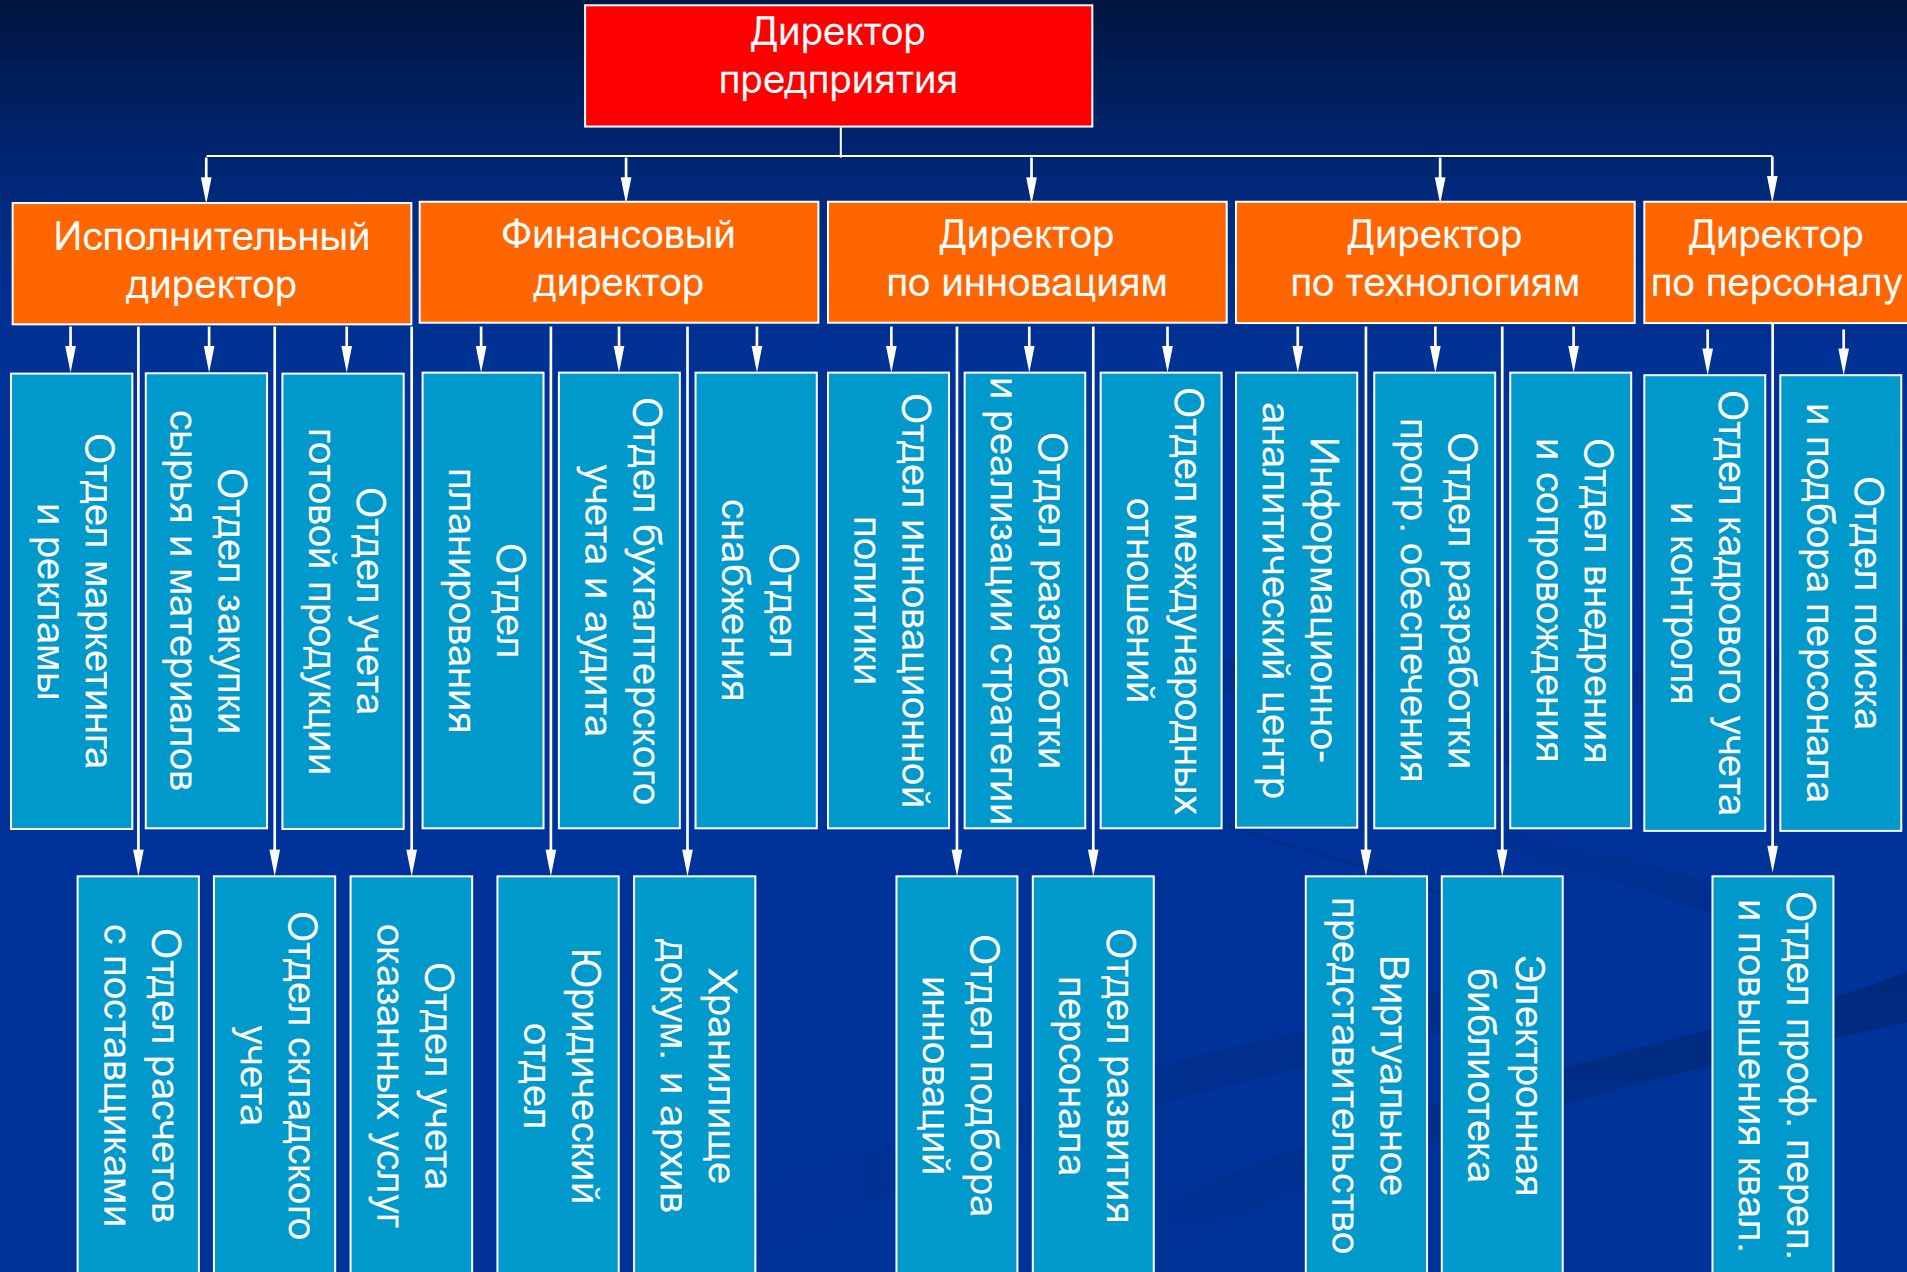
Директор предприятия

Исполнительный директор

Финансовый директор

Директор по инновациям

Директор по технологиям

Директор по персоналу

Отдел маркетинга и рекламы

Отдел закупки сырья и материалов

Отдел учета готовой продукции

Отдел планирования

Отдел бухгалтерского учета и аудита

Отдел снабжения

Отдел инновационной политики

Отдел разработки и реализации стратегии

Отдел международных отношений

Информационно-аналитический центр

Отдел разработки прогр. обеспечения

Отдел внедрения и сопровождения

Отдел кадрового учета и контроля

Отдел поиска и подбора персонала

Отдел расчетов с поставщиками

Отдел складского учета

Отдел учета оказанных услуг

Юридический отдел

Хранилище докум. и архив

Отдел подбора инноваций

Отдел развития персонала

Виртуальное представительство

Электронная библиотека

Отдел проф. переп. и повышения квал.